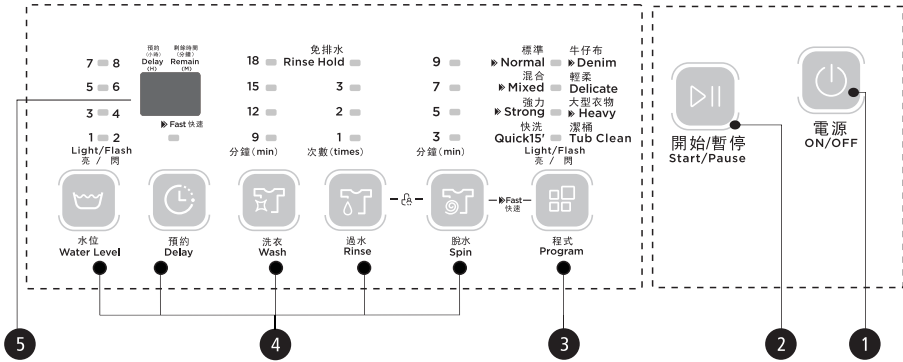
7 8
5 6
3 4
1 2
Light/Flash
亮 / 閃

預約 (小時) Delay (H)
剩餘時間 (分鐘) Remain (M)

Fast 快速

18
15
12
9
分鐘(min)

免排水
Rinse Hold
3
2
1
次數(times)

9
7
5
3
分鐘(min)

標準
Normal
混合
Mixed
強力
Strong
快洗
Quick15'

牛仔布
Denim
輕柔
Delicate
大型衣物
Heavy
潔桶
Tub Clean

Light/Flash
亮 / 閃

水位
Water Level

預約
Delay

洗衣
Wash

過水
Rinse

脫水
Spin

Fast
快速

程式
Program

開始/暫停
Start/Pause

電源
ON/OFF

5
4
3
2
1